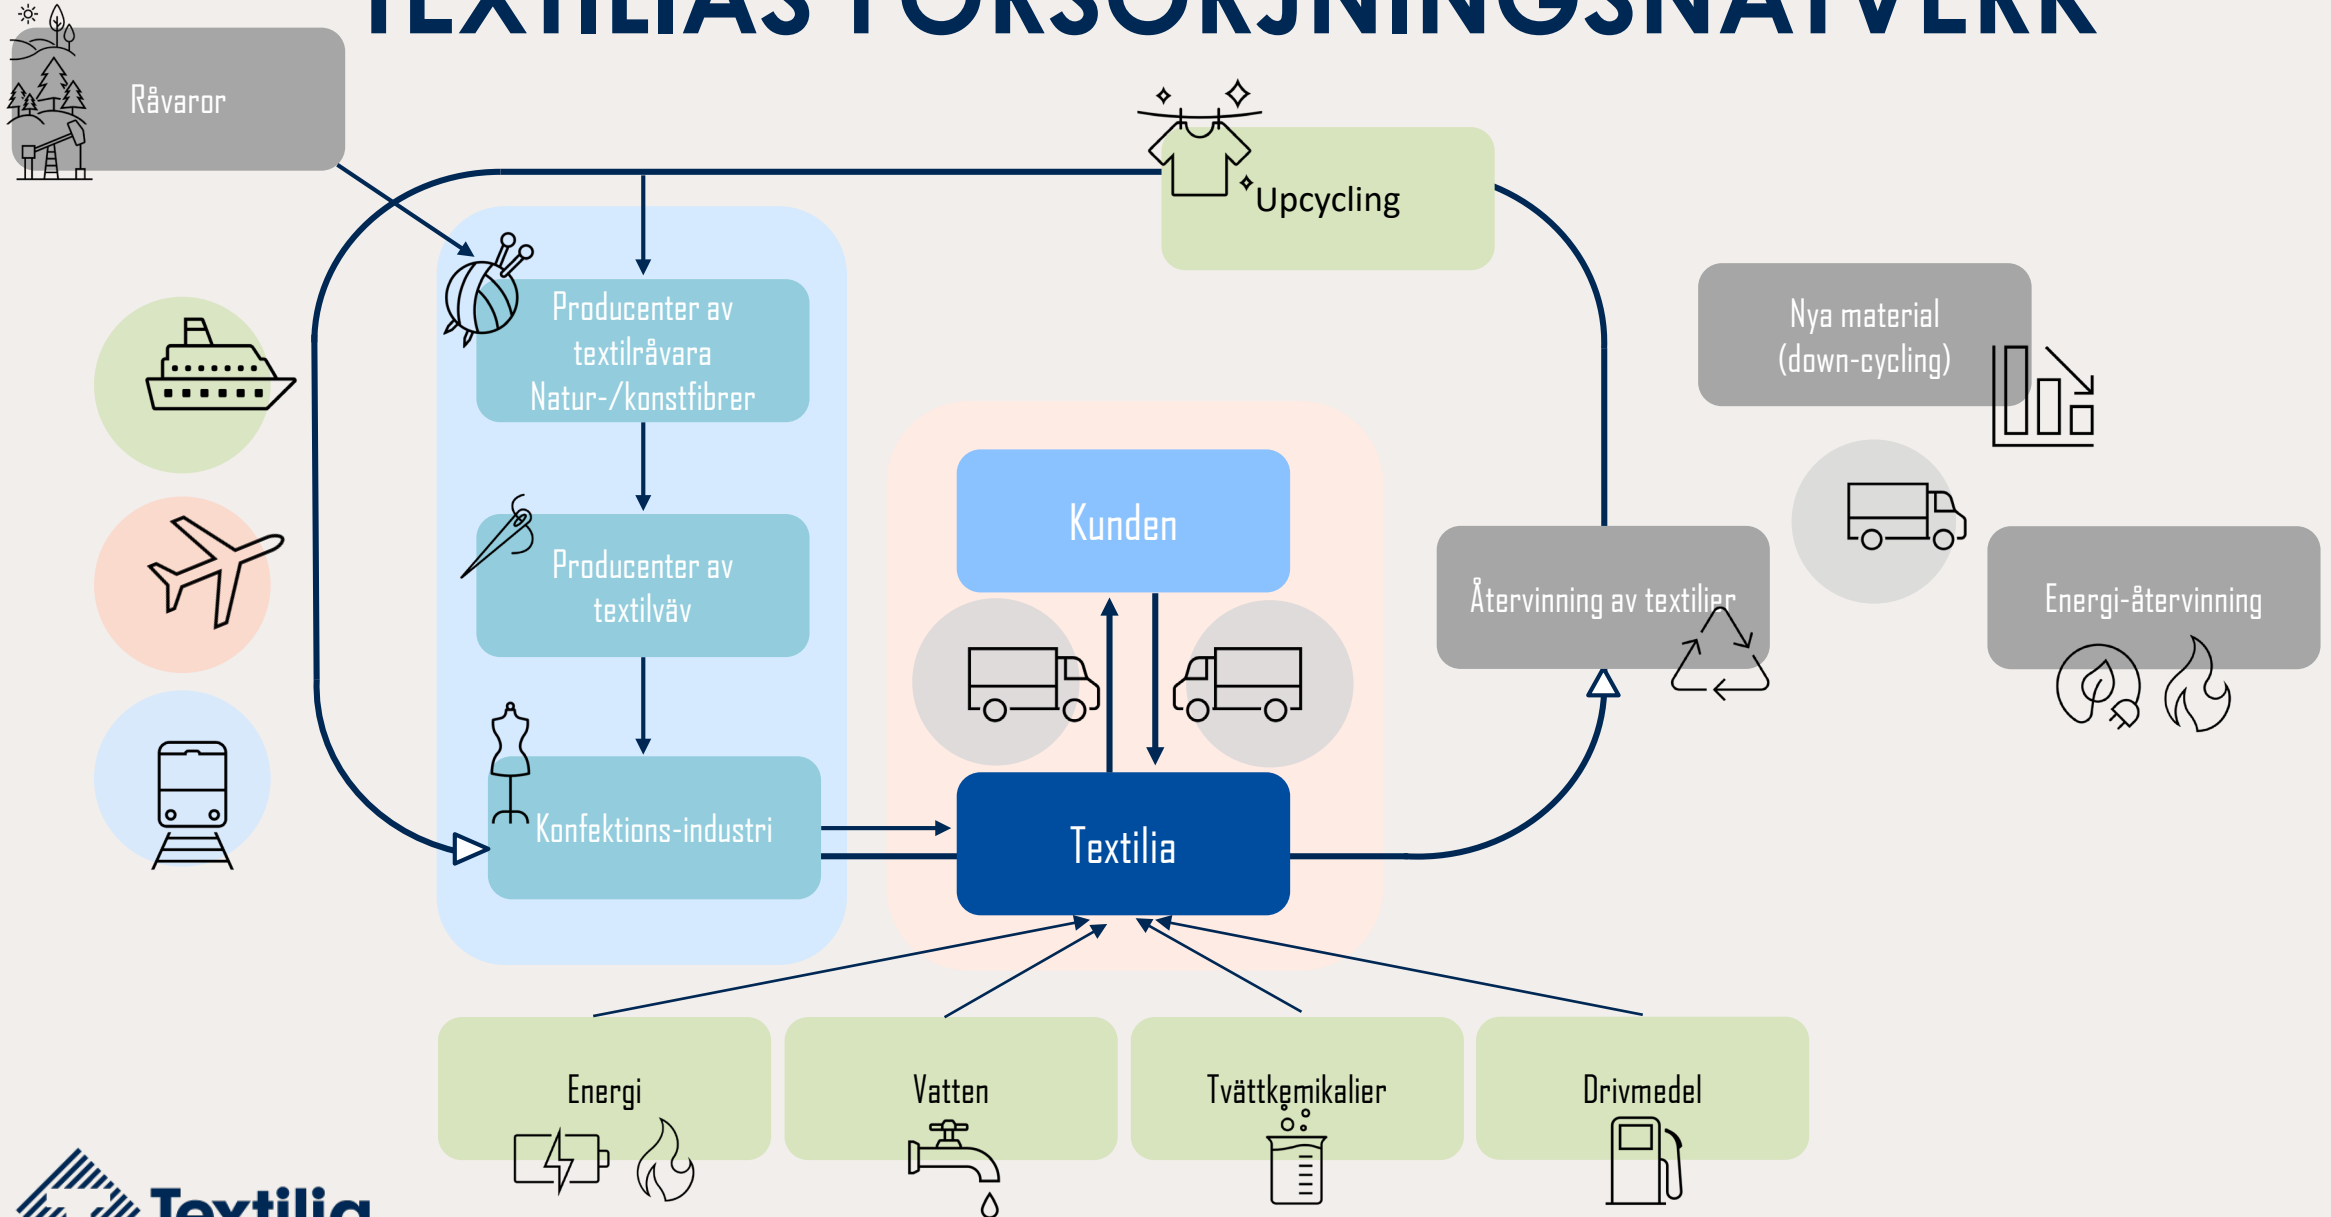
TEXTILIAS FÖRSÖRJNINGSNÄTVERK

Råvaror

Upcycling

Producenter av textilråvara Natur-/konstfibrer

Producenter av textilväv

Konfektions-industri

Kunden

Textilia

Nya material (down-cycling)

Återvinning av textilier

Energi-återvinning

Energi

Vatten

Tvättkemikalier

Drivmedel

Textilia